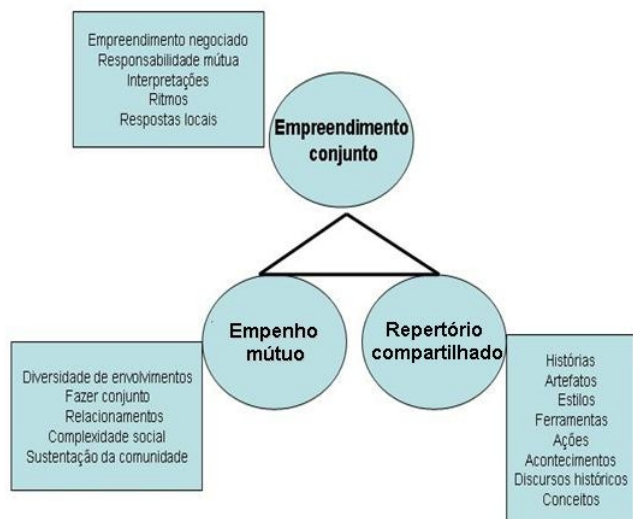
Empreendimento negociado
Responsabilidade mútua
Interpretações
Ritmos
Respostas locais

Empreendimento conjunto

Empenho mútuo

Repertório compartilhado

Diversidade de envolvimentos
Fazer conjunto
Relacionamentos
Complexidade social
Sustentação da comunidade

Histórias
Artefatos
Estilos
Ferramentas
Ações
Acontecimentos
Discursos históricos
Conceitos